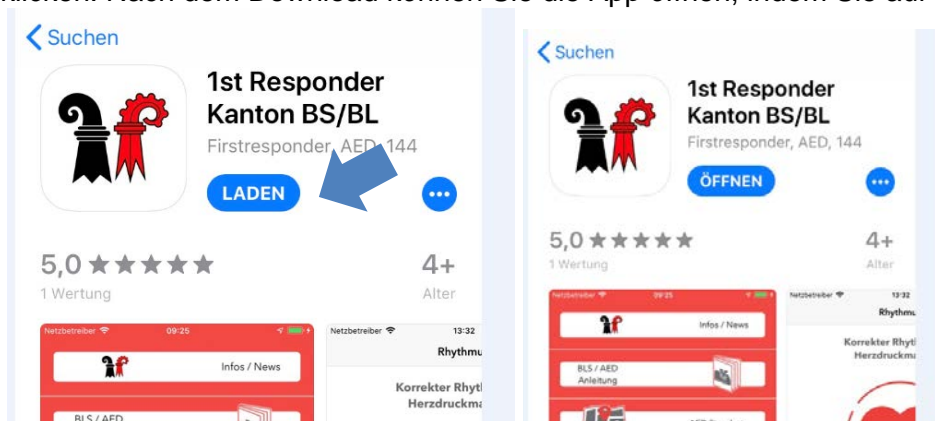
klicken. Nach dem Download können Sie die App öffnen, indem Sie auf

Suchen

1st Responder Kanton BS/BL

Firstresponder, AED, 144

LADEN

5,0 ★★★★★

1 Wertung

4+

Alter

Netzbetreiber 09:25

Infos / News

BLS / AED

Netzbetreiber 13:32

Rhythmu

Korrekter Rhytl

Herzdruckma

Suchen

1st Responder Kanton BS/BL

Firstresponder, AED, 144

ÖFFNEN

5,0 ★★★★★

1 Wertung

4+

Alter

Netzbetreiber 09:25

Infos / News

BLS / AED Anleitung

Netzbetreiber 13:32

Rhythmu

Korrekter Rhytl

Herzdruckma